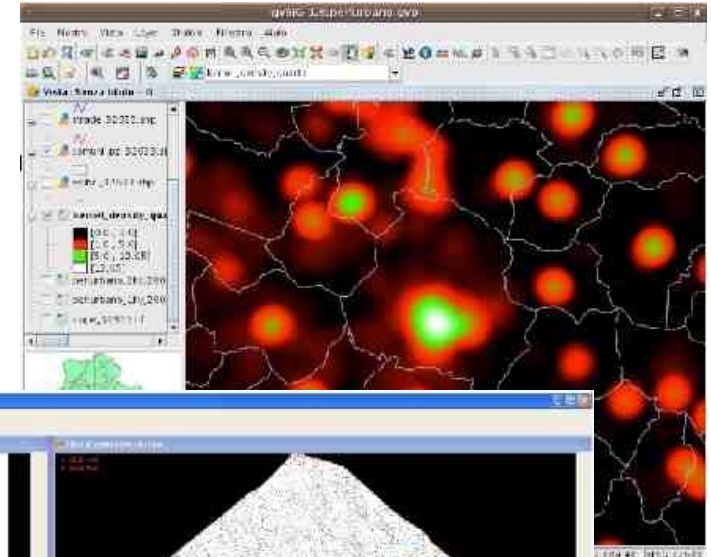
gvSIG 1.2 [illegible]urbano.gvp

File Mostra Vista Layer Strumenti Finestra Aiuto

kernel_density_quadr

Vista: Senza titolo - 0

strade 32032.shp

comuni ez 32032.shp

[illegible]_3_032.shp

kernel_density_qua

[0.0 , 1.0]

[1.0 , 5.0]

[5.0 , 10.0]

[10.0]

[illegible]urbano_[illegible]

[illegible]urbano_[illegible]

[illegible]_32032.f